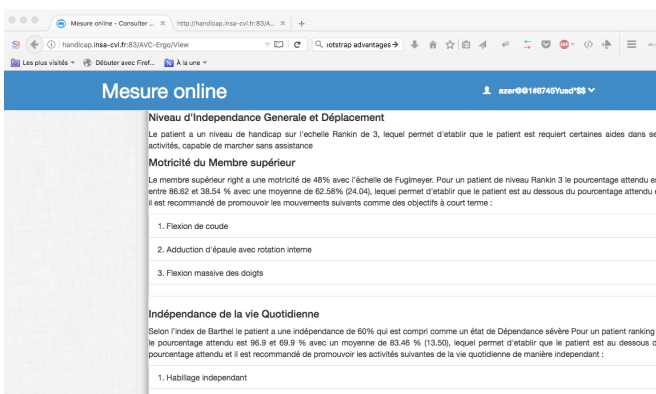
Mesure online - Consulter ... ×   http://handicap.insa-cvl.fr:83/A... ×   +

handicap.insa-cvl.fr:83/AVC-Ergo/View   ootstrap advantages

Les plus visités   Débuter avec Firef...   À la une

Mesure online   azer@@1#8745Yusd*$$

Niveau d'Independance Generale et Déplacement

Le patient a un niveau de handicap sur l'echelle Rankin de 3, lequel permet d'etablir que le patient est requiert certaines aides dans se activités, capable de marcher sans assistance

Motricité du Membre supérieur

Le membre supérieur right a une motricité de 48% avec l'échelle de Fuglmeyer. Pour un patient de niveau Rankin 3 le pourcentage attendu e entre 86.62 et 38.54 % avec une moyenne de 62.58% (24.04), lequel permet d'etablir que le patient est au dessous du pourcentage attendu e il est recommandé de promouvoir les mouvements suivants comme des objectifs à court terme :

1. Flexion de coude

2. Adduction d'épaule avec rotation interne

3. Flexion massive des doigts

Indépendance de la vie Quotidienne

Selon l'index de Barthel le patient a une indépendance de 60% qui est compri comme un état de Dépendance sévère Pour un patient ranking le pourcentage attendu est 96.9 et 69.9 % avec un moyenne de 83.46 % (13.50), lequel permet d'etablir que le patient est au dessous d pourcentage attendu et il est recommandé de promouvoir les activités suivantes de la vie quotidienne de manière independant :

1. Habillage independant